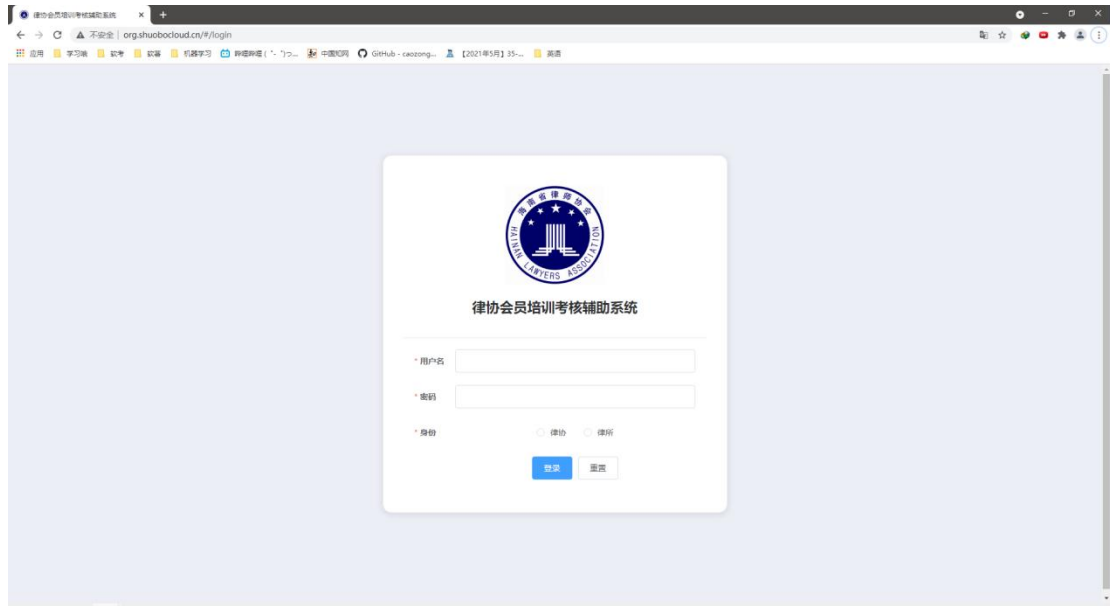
律协会员培训考核辅助系统 ×

不安全 | org.shuobocloud.cn/#/login

应用 学习啦 软考 软著 机器学习 哔哩哔哩 ( ゜- ゜)つ... 中国知网 GitHub - caozong... 【2021年5月】35-... 酒酒

海南省律师协会
HAINAN LAWYERS ASSOCIATION

律协会员培训考核辅助系统

* 用户名

* 密码

* 身份 律协 律所

登录 重置